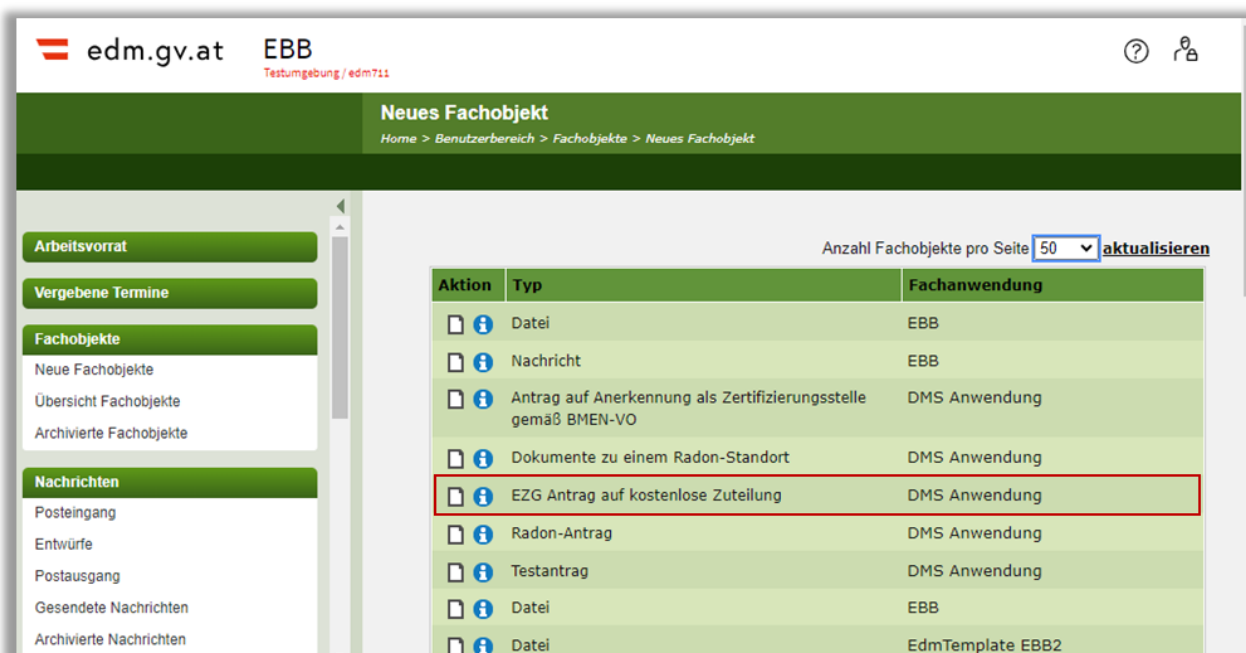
edm.gv.at EBB
Testumgebung / edm711

Neues Fachobjekt
Home > Benutzerbereich > Fachobjekte > Neues Fachobjekt

Arbeitsvorrat
Vergebene Termine
Fachobjekte
Neue Fachobjekte
Übersicht Fachobjekte
Archivierte Fachobjekte
Nachrichten
Posteingang
Entwürfe
Postausgang
Gesendete Nachrichten
Archivierte Nachrichten

Anzahl Fachobjekte pro Seite 50 aktualisieren

| Aktion | Typ | Fachanwendung |
|---|---|---|
| | Datei | EBB |
| | Nachricht | EBB |
| | Antrag auf Anerkennung als Zertifizierungsstelle gemäß BMEN-VO | DMS Anwendung |
| | Dokumente zu einem Radon-Standort | DMS Anwendung |
| | EZG Antrag auf kostenlose Zuteilung | DMS Anwendung |
| | Radon-Antrag | DMS Anwendung |
| | Testantrag | DMS Anwendung |
| | Datei | EBB |
| | Datei | EdmTemplate EBB2 |